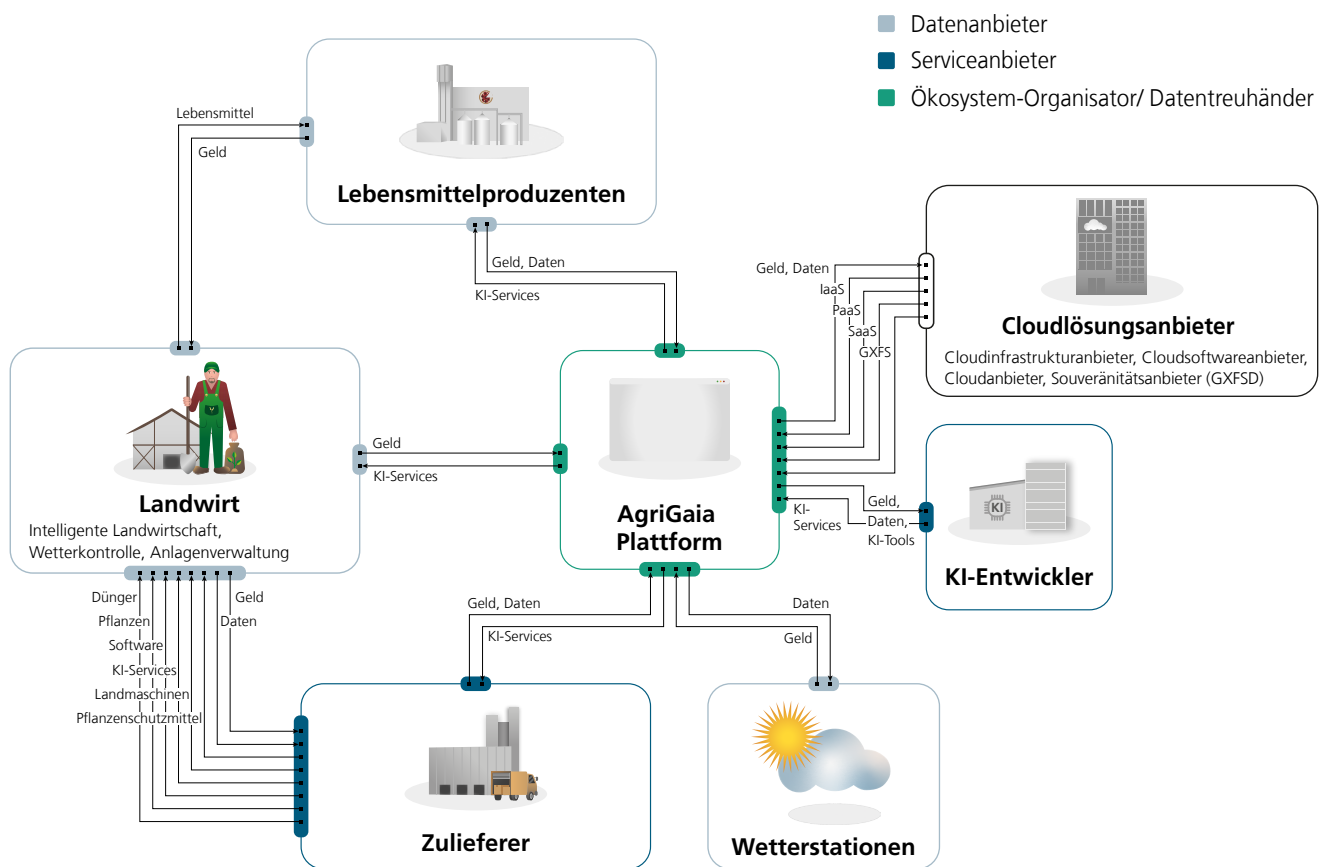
Datenanbieter
Serviceanbieter
Ökosystem-Organisator/ Datentreuhänder

Lebensmittel
Geld

Lebensmittelproduzenten

Geld, Daten
KI-Services

Geld, Daten
IaaS
PaaS
SaaS
GXFS

Cloudlösungsanbieter
Cloudinfrastrukturanbieter, Cloudsoftwareanbieter, Cloudanbieter, Souveränitätsanbieter (GXFSD)

Geld
KI-Services

Landwirt
Intelligente Landwirtschaft, Wetterkontrolle, Anlagenverwaltung

AgriGaia Plattform

KI-Services
Geld, Daten, KI-Tools

KI
KI-Entwickler

Dünger
Pflanzen
Software
KI-Services
Landmaschinen
Pflanzenschutzmittel
Geld
Daten

Geld, Daten
KI-Services

Daten
Geld

Zulieferer

Wetterstationen